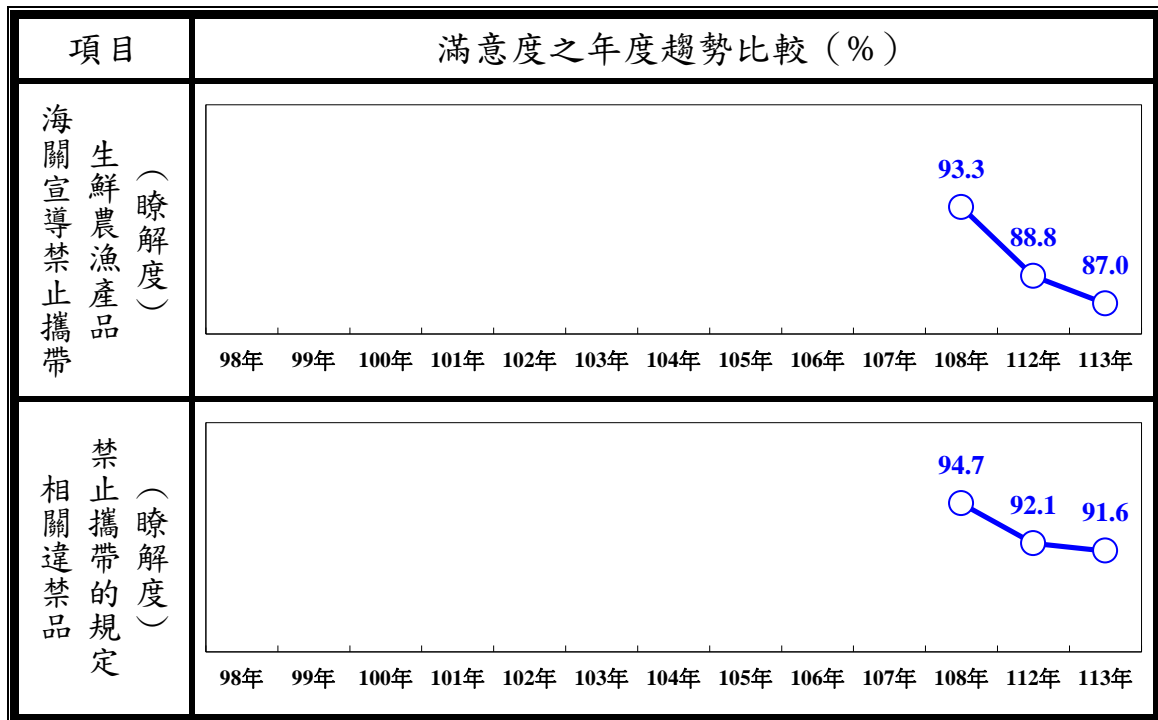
| 項目 | 滿意度之年度趨勢比較（%） |
|---|---|
| 海關宣導禁止攜帶生鮮農漁產品（瞭解度） | 93.3 88.8 87.0 98年 99年 100年 101年 102年 103年 104年 105年 106年 107年 108年 112年 113年 |
| 相關違禁品禁止攜帶的規定（瞭解度） | 94.7 92.1 91.6 98年 99年 100年 101年 102年 103年 104年 105年 106年 107年 108年 112年 113年 |